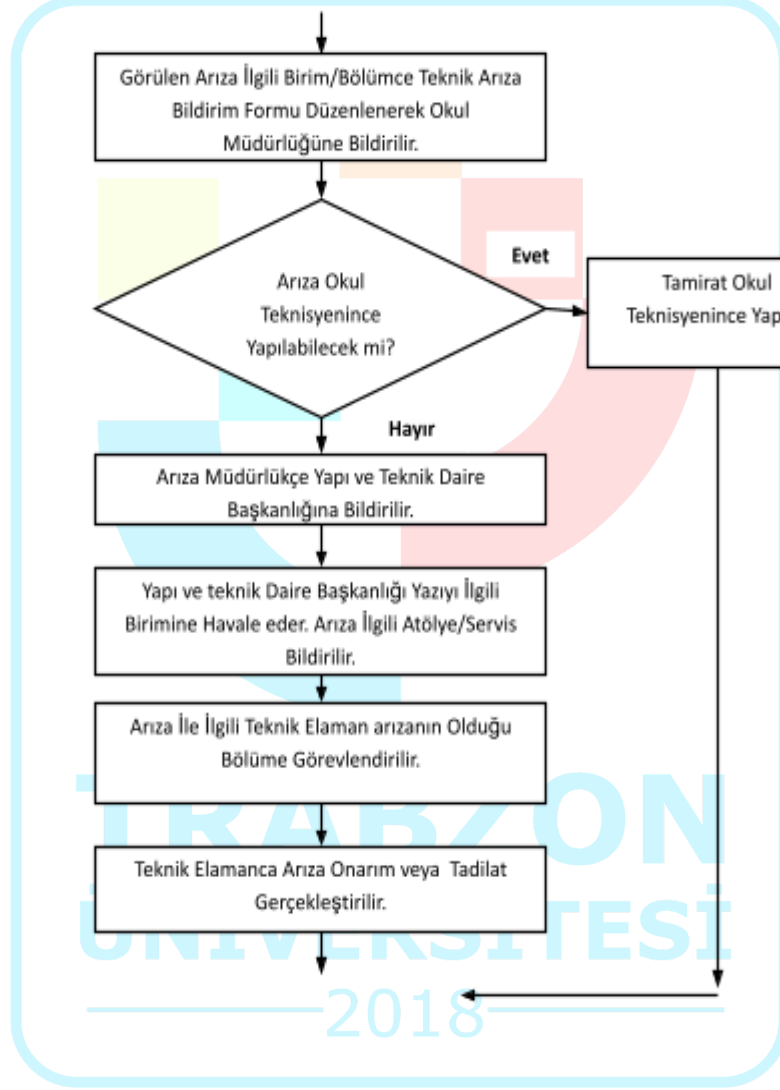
Görülen Arıza İlgili Birim/Bölümce Teknik Arıza Bildirim Formu Düzenlenerek Okul Müdürlüğüne Bildirilir.

Arıza Okul Teknisyenince Yapılabilecek mi?

Evet

Tamirat Okul Teknisyenince Yap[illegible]

Hayır

Arıza Müdürlükçe Yapı ve Teknik Daire Başkanlığına Bildirilir.

Yapı ve teknik Daire Başkanlığı Yazıyı İlgili Birimine Havale eder. Arıza İlgili Atölye/Servis Bildirilir.

Arıza İle İlgili Teknik Elaman arızanın Olduğu Bölüme Görevlendirilir.

Teknik Elamanca Arıza Onarım veya Tadilat Gerçekleştirilir.

TRABZON
ÜNİVERSİTESİ
2018